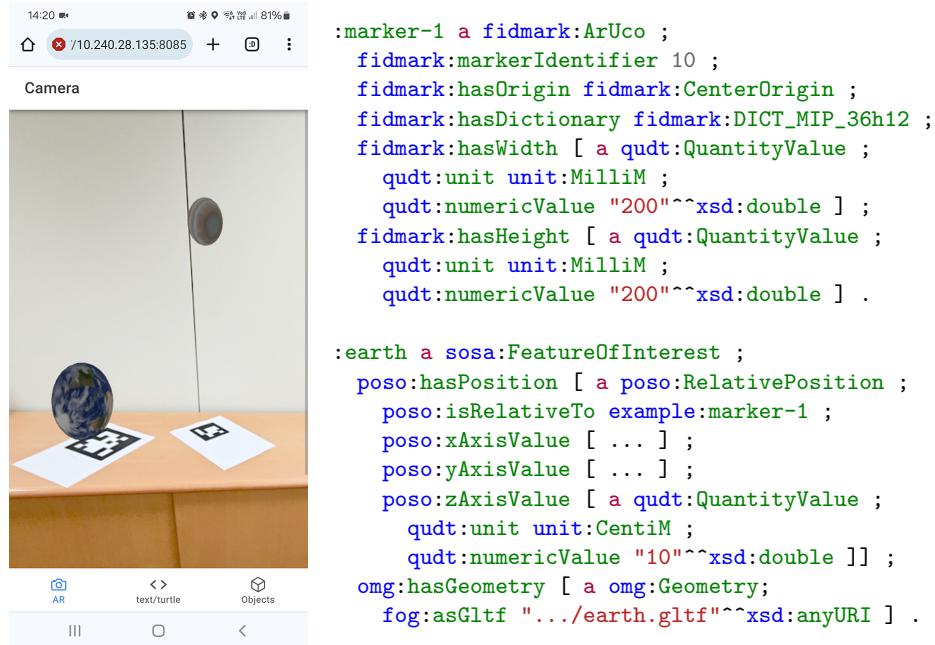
14:20 81%
/10.240.28.135:8085 + 3 ⋮

Camera

AR text/turtle Objects

:marker-1 a fidmark:ArUco ;
fidmark:markerIdentifier 10 ;
fidmark:hasOrigin fidmark:CenterOrigin ;
fidmark:hasDictionary fidmark:DICT_MIP_36h12 ;
fidmark:hasWidth [ a qudt:QuantityValue ;
qudt:unit unit:MilliM ;
qudt:numericValue "200"^^xsd:double ] ;
fidmark:hasHeight [ a qudt:QuantityValue ;
qudt:unit unit:MilliM ;
qudt:numericValue "200"^^xsd:double ] .

:earth a sosa:FeatureOfInterest ;
poso:hasPosition [ a poso:RelativePosition ;
poso:isRelativeTo example:marker-1 ;
poso:xAxisValue [ ... ] ;
poso:yAxisValue [ ... ] ;
poso:zAxisValue [ a qudt:QuantityValue ;
qudt:unit unit:CentiM ;
qudt:numericValue "10"^^xsd:double ]] ;
omg:hasGeometry [ a omg:Geometry;
fog:asGltf ".../earth.gltf"^^xsd:anyURI ] .